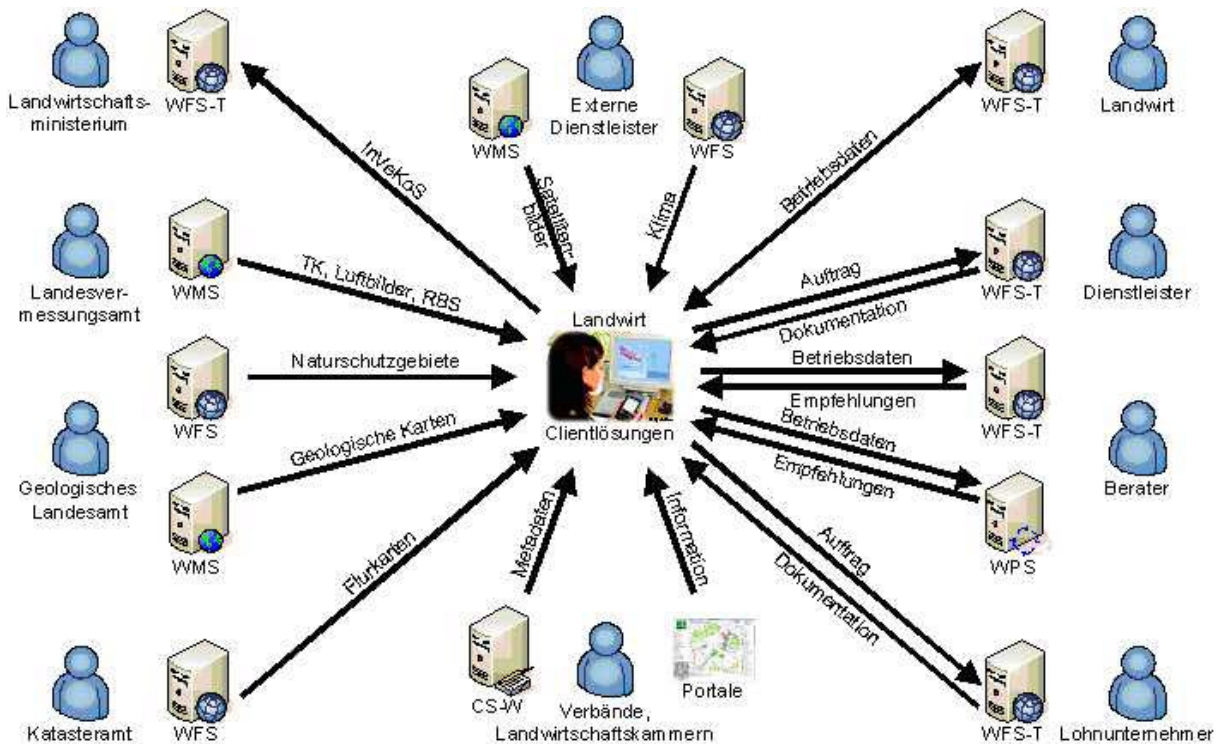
Landwirtschaftsministerium
WFS-T
InVeKoS

WMS
Externe Dienstleister
WFS
Satellitenbilder
Klima

WFS-T
Landwirt
Betriebsdaten

Landesvermessungsamt
WMS
TK, Luftbilder, RBS

Auftrag
Dokumentation
WFS-T
Dienstleister

Landwirt
Clientlösungen

WFS
Naturschutzgebiete

Betriebsdaten
Empfehlungen
WFS-T

Geologische Karten
Geologisches Landesamt
WMS

Betriebsdaten
Empfehlungen
WPS
Berater

Flurkarten
Metadaten
Information
Auftrag
Dokumentation

Katasteramt
WFS
CS-W
Verbände, Landwirtschaftskammern
Portale
WFS-T
Lohnunternehmer